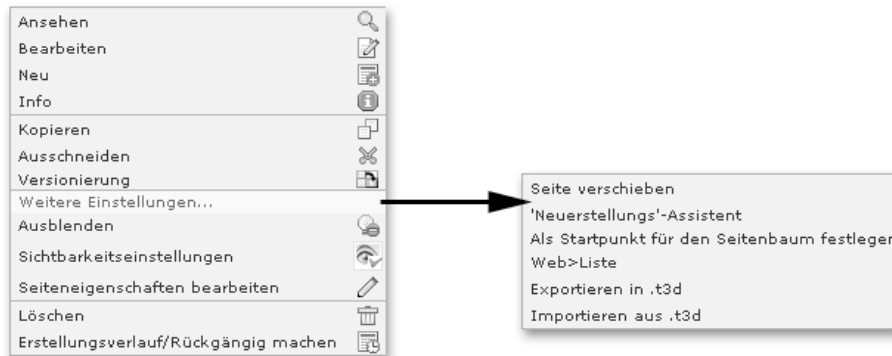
Ansehen
Bearbeiten
Neu
Info
Kopieren
Ausschneiden
Versionierung
Weitere Einstellungen...
Ausblenden
Sichtbarkeitseinstellungen
Seiteneigenschaften bearbeiten
Löschen
Erstellungsverlauf/Rückgängig machen

Seite verschieben
'Neuerstellungs'-Assistent
Als Startpunkt für den Seitenbaum festlegen
Web>Liste
Exportieren in .t3d
Importieren aus .t3d